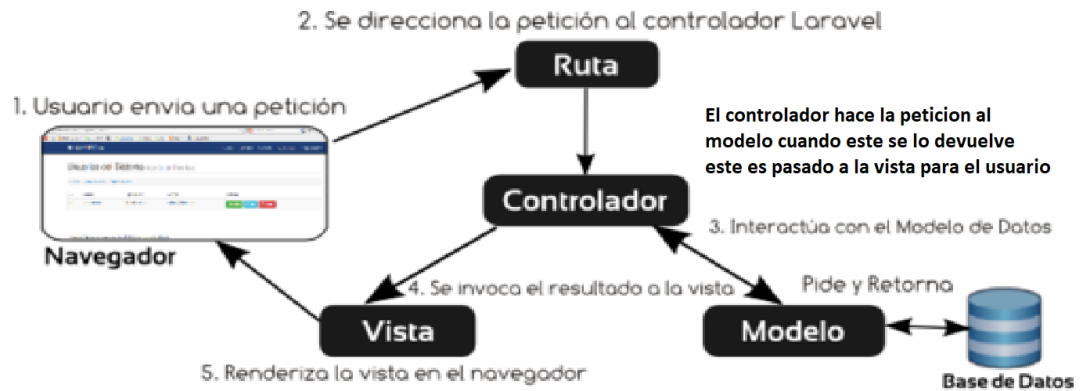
2. Se direcciona la petición al controlador Laravel

Ruta

1. Usuario envia una petición

El controlador hace la peticion al modelo cuando este se lo devuelve este es pasado a la vista para el usuario

Usuarios del Sistema

Navegador

Controlador

3. Interactúa con el Modelo de Datos

4. Se invoca el resultado a la vista

Pide y Retorna

Vista

Modelo

Base de Datos

5. Renderiza la vista en el navegador